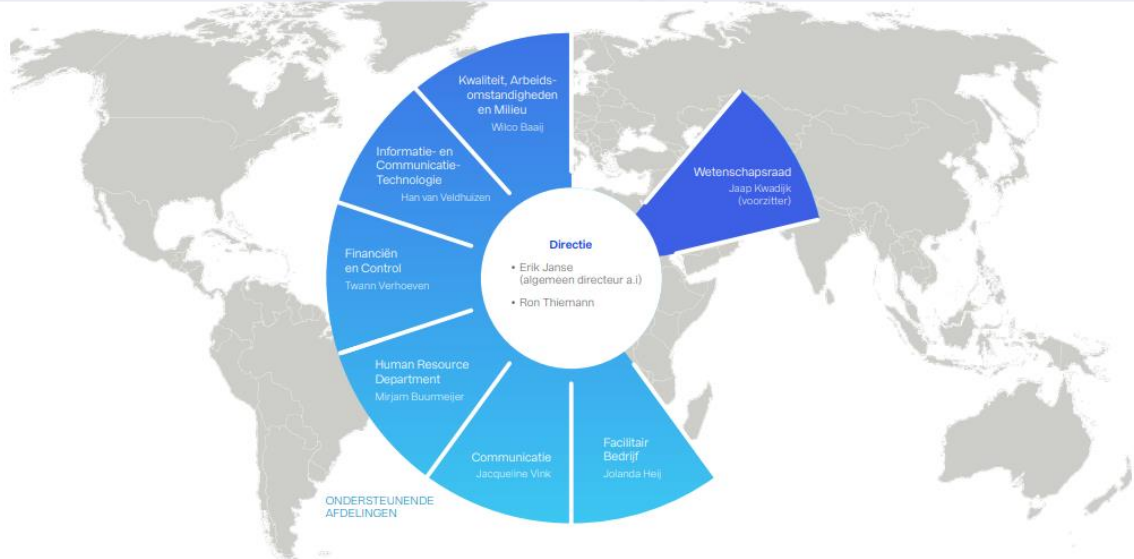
Kwaliteit, Arbeidsomstandigheden en Milieu
Wilco Baaij

Informatie- en Communicatie-Technologie
Han van Veldhuizen

Financiën en Control
Twann Verhoeven

Human Resource Department
Mirjam Buurmeijer

Communicatie
Jacqueline Vink

Facilitair Bedrijf
Jolanda Heij

Wetenschapsraad
Jaap Kwadijk (voorzitter)

Directie
• Erik Janse (algemeen directeur a.i)
• Ron Thiemann

ONDERSTEUNENDE AFDELINGEN